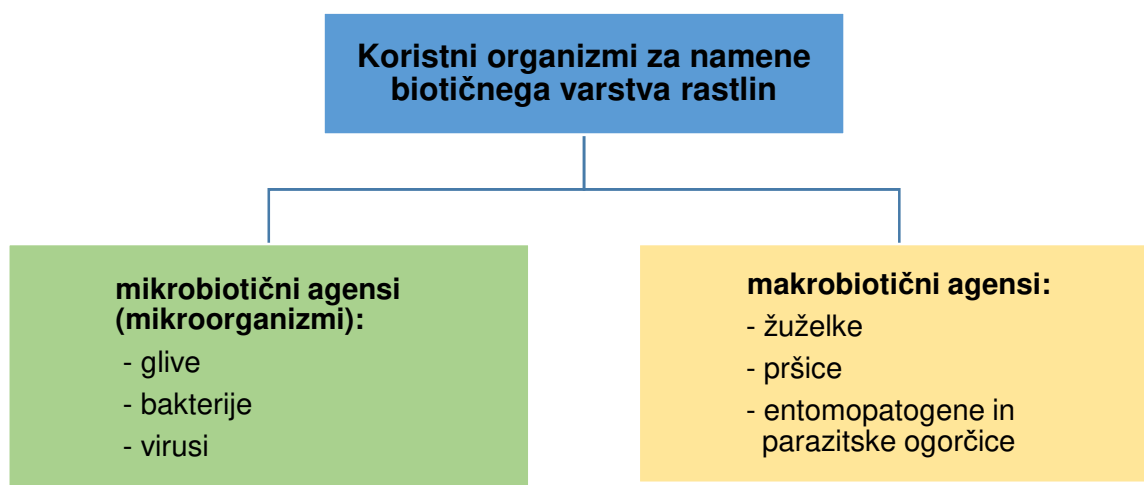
Koristni organizmi za namene biotičnega varstva rastlin

mikrobiotični agensi (mikroorganizmi):
- glive
- bakterije
- virusi

makrobiotični agensi:
- žuželke
- pršice
- entomopatogene in parazitske ogorčice